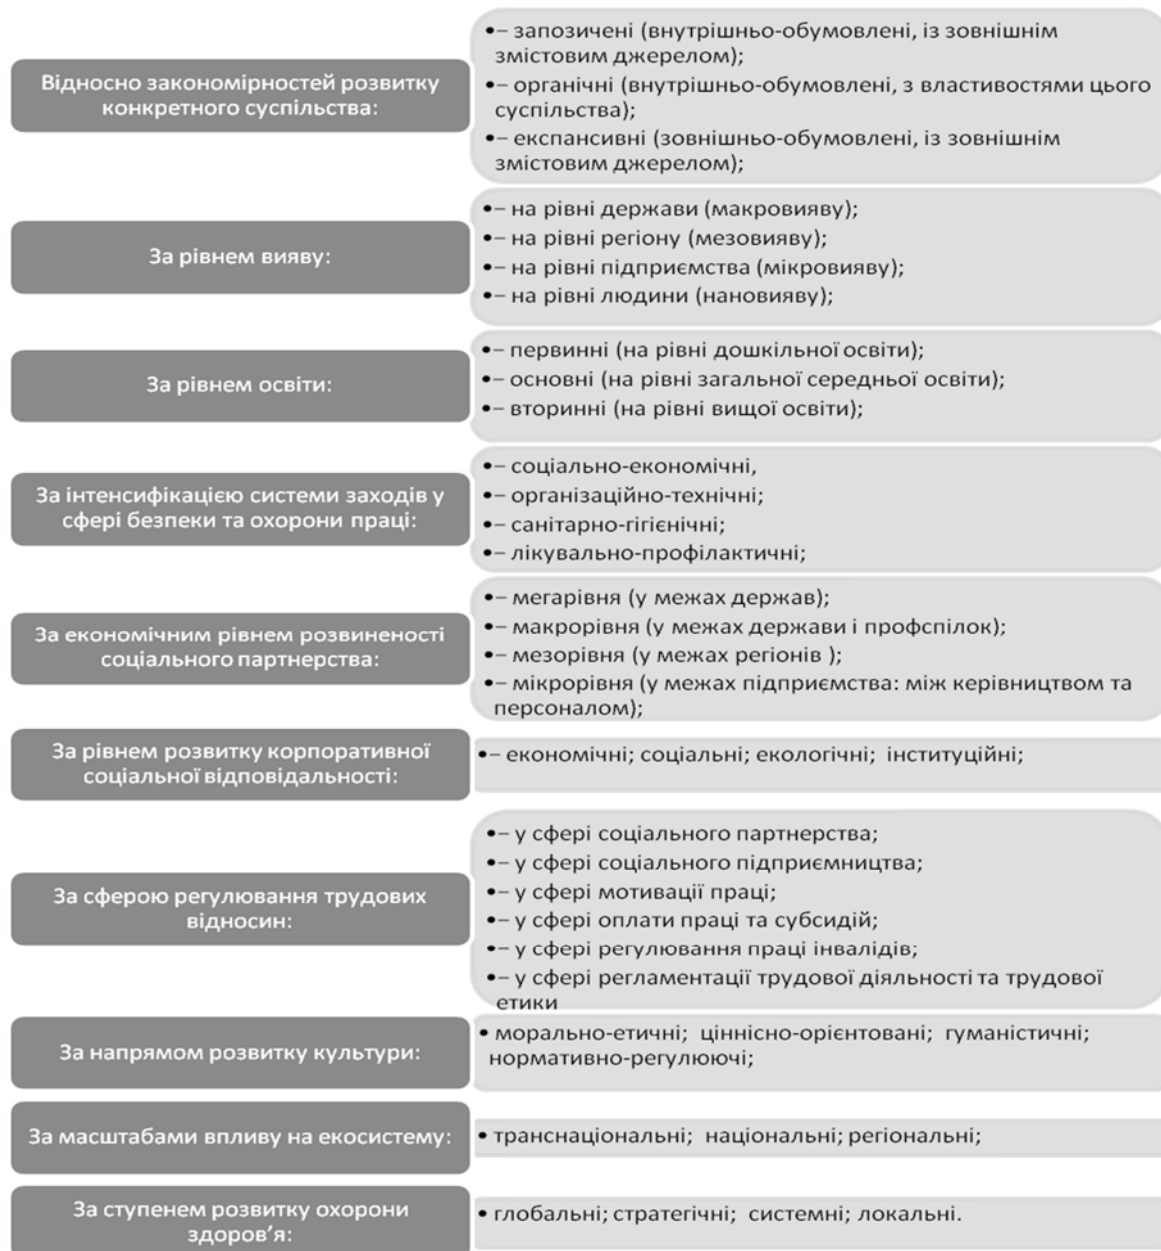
Відносно закономірностей розвитку конкретного суспільства:

•– запозичені (внутрішньо-обумовлені, із зовнішнім змістовим джерелом);
•– органічні (внутрішньо-обумовлені, з властивостями цього суспільства);
•– експансивні (зовнішньо-обумовлені, із зовнішнім змістовим джерелом);

За рівнем вияву:

•– на рівні держави (макровияву);
•– на рівні регіону (мезовияву);
•– на рівні підприємства (мікровияву);
•– на рівні людини (нановияву);

За рівнем освіти:

•– первинні (на рівні дошкільної освіти);
•– основні (на рівні загальної середньої освіти);
•– вторинні (на рівні вищої освіти);

За інтенсифікацією системи заходів у сфері безпеки та охорони праці:

•– соціально-економічні,
•– організаційно-технічні;
•– санітарно-гігієнічні;
•– лікувально-профілактичні;

За економічним рівнем розвиненості соціального партнерства:

•– мегарівня (у межах держав);
•– макрорівня (у межах держави і профспілок);
•– мезорівня (у межах регіонів );
•– мікрорівня (у межах підприємства: між керівництвом та персоналом);

За рівнем розвитку корпоративної соціальної відповідальності:

•– економічні; соціальні; екологічні; інституційні;

За сферою регулювання трудових відносин:

•– у сфері соціального партнерства;
•– у сфері соціального підприємництва;
•– у сфері мотивації праці;
•– у сфері оплати праці та субсидій;
•– у сфері регулювання праці інвалідів;
•– у сфері регламентації трудової діяльності та трудової етики

За напрямом розвитку культури:

• морально-етичні; ціннісно-орієнтовані; гуманістичні; нормативно-регулюючі;

За масштабами впливу на екосистему:

• транснаціональні; національні; регіональні;

За ступенем розвитку охорони здоров’я:

• глобальні; стратегічні; системні; локальні.